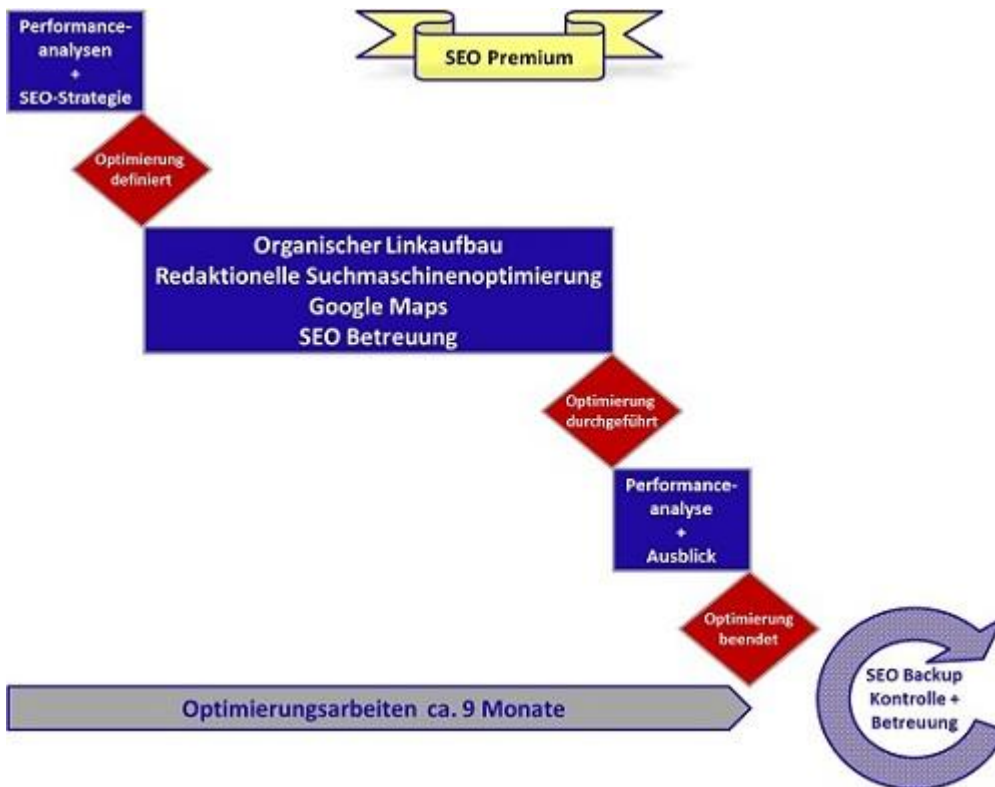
Performanceanalysen
+
SEO-Strategie

SEO Premium

Optimierung definiert

Organischer Linkaufbau
Redaktionelle Suchmaschinenoptimierung
Google Maps
SEO Betreuung

Optimierung durchgeführt

Performanceanalyse
+
Ausblick

Optimierung beendet

Optimierungsarbeiten ca. 9 Monate

SEO Backup
Kontrolle +
Betreuung